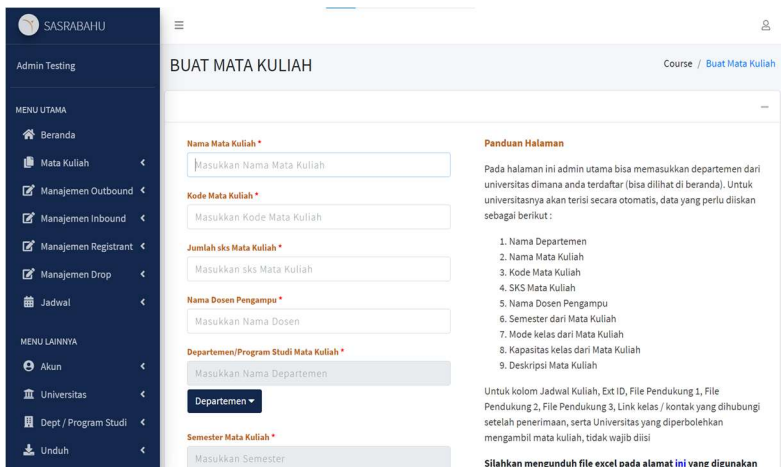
SASRABAHU

Admin Testing

MENU UTAMA

Beranda

Mata Kuliah

Manajemen Outbound

Manajemen Inbound

Manajemen Registrant

Manajemen Drop

Jadwal

MENU LAINNYA

Akun

Universitas

Dept / Program Studi

Unduh

BUAT MATA KULIAH

Course / Buat Mata Kuliah

Nama Mata Kuliah *

Masukkan Nama Mata Kuliah

Kode Mata Kuliah *

Masukkan Kode Mata Kuliah

Jumlah sks Mata Kuliah *

Masukkan sks Mata Kuliah

Nama Dosen Pengampu *

Masukkan Nama Dosen

Departemen/Program Studi Mata Kuliah *

Masukkan Nama Departemen

Departemen

Semester Mata Kuliah *

Masukkan Semester

Panduan Halaman

Pada halaman ini admin utama bisa memasukkan departemen dari universitas dimana anda terdaftar (bisa dilihat di beranda). Untuk universitasnya akan terisi secara otomatis, data yang perlu diisikan sebagai berikut :

1. Nama Departemen
2. Nama Mata Kuliah
3. Kode Mata Kuliah
4. SKS Mata Kuliah
5. Nama Dosen Pengampu
6. Semester dari Mata Kuliah
7. Mode kelas dari Mata Kuliah
8. Kapasitas kelas dari Mata Kuliah
9. Deskripsi Mata Kuliah

Untuk kolom Jadwal Kuliah, Ext ID, File Pendukung 1, File Pendukung 2, File Pendukung 3, Link kelas / kontak yang dihubungi setelah penerimaan, serta Universitas yang diperbolehkan mengambil mata kuliah, tidak wajib diisi

Silahkan mengunduh file excel pada alamat ini yang digunakan